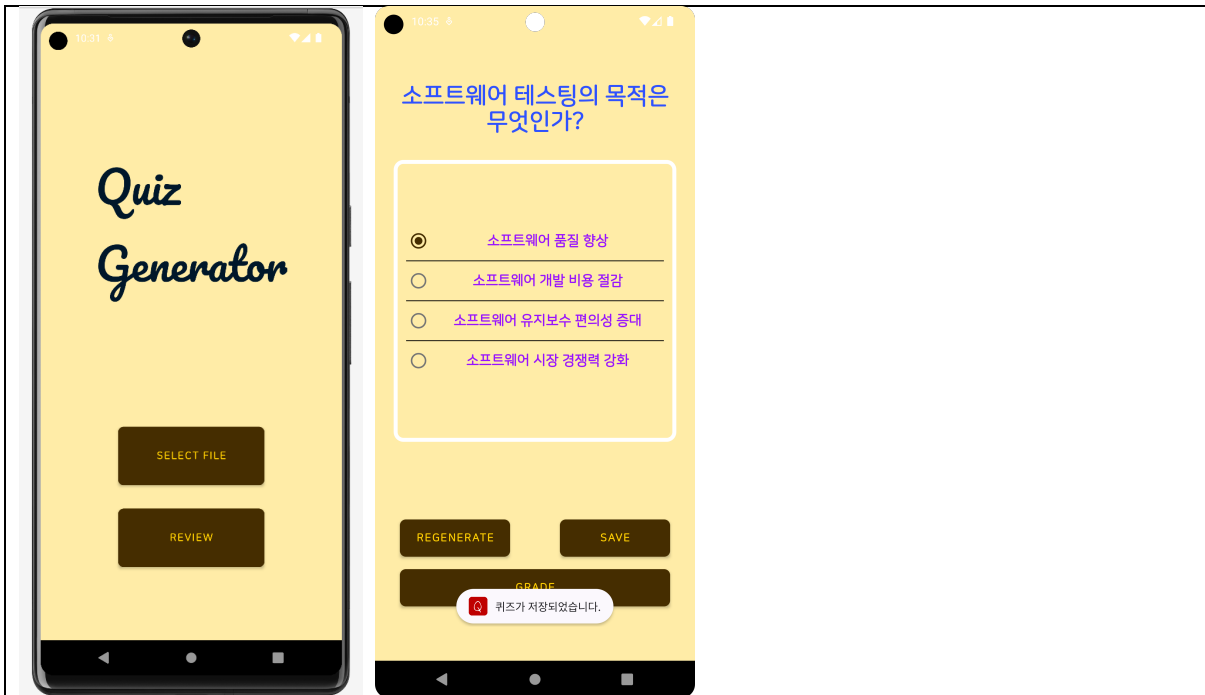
10:31

Quiz Generator

SELECT FILE

REVIEW

10:35

소프트웨어 테스팅의 목적은 무엇인가?

소프트웨어 품질 향상

소프트웨어 개발 비용 절감

소프트웨어 유지보수 편의성 증대

소프트웨어 시장 경쟁력 강화

REGENERATE

SAVE

GRADE

Q 퀴즈가 저장되었습니다.